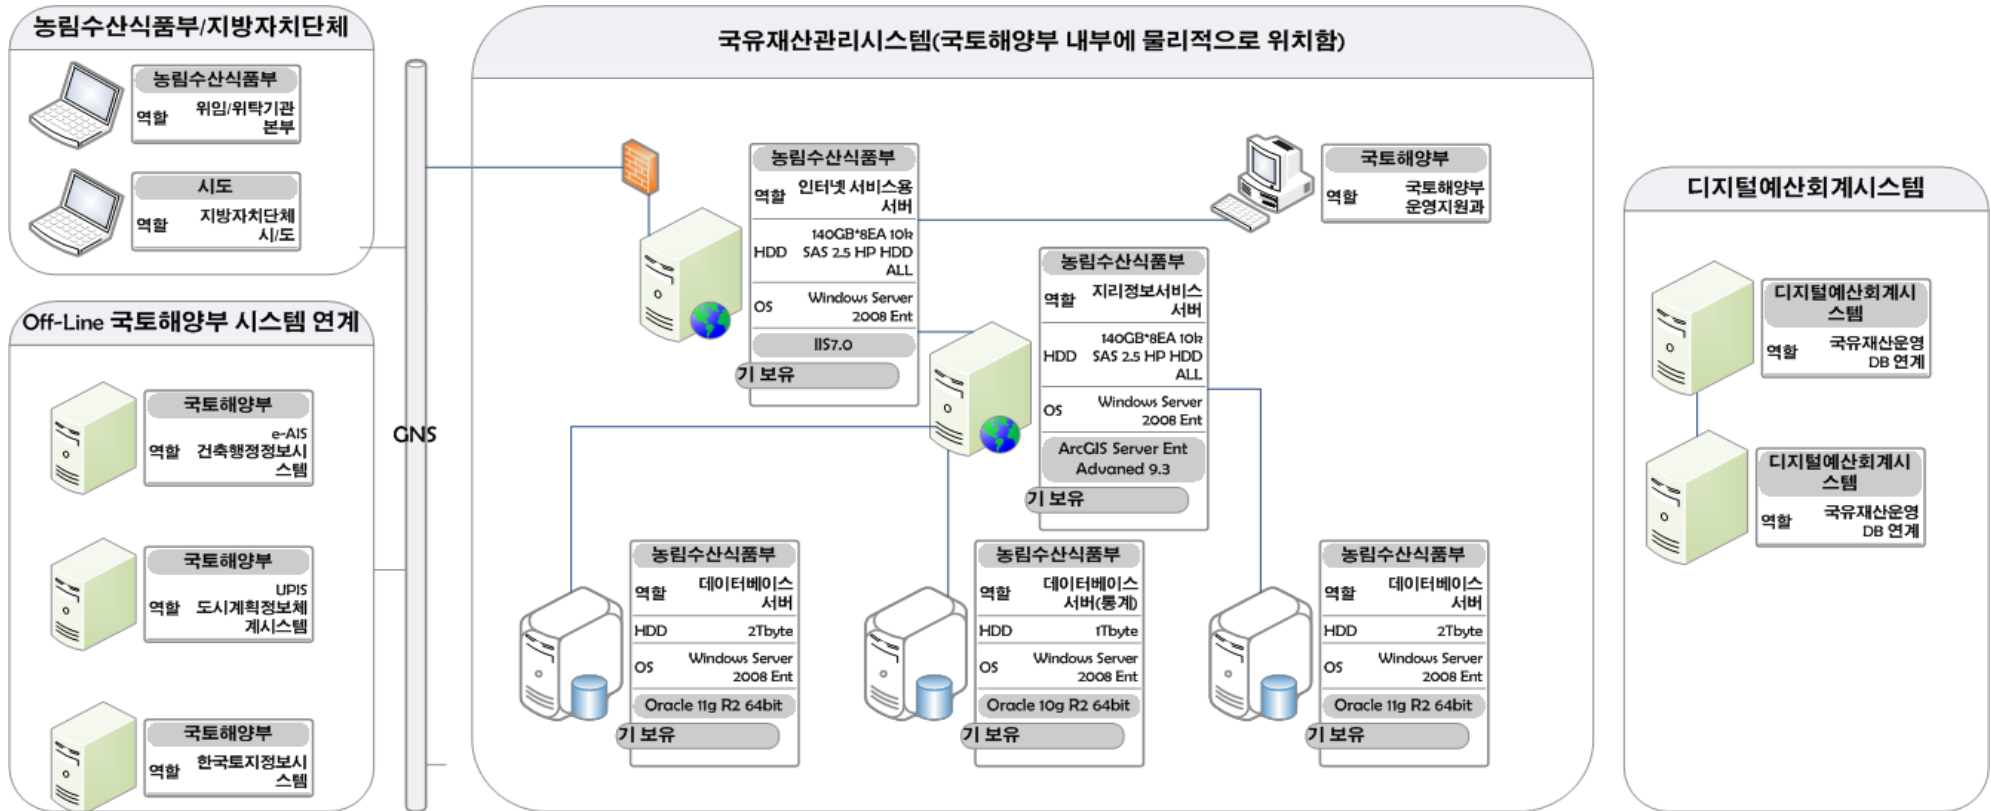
농림수산식품부/지방자치단체

농림수산식품부
역할 위임/위탁기관 본부

시도
역할 지방자치단체 시/도

Off-Line 국토해양부 시스템 연계

국토해양부
역할 e-AIS 건축행정정보시스템

국토해양부
역할 UPIS 도시계획정보체계시스템

국토해양부
역할 한국토지정보시스템

GNS

국유재산관리시스템(국토해양부 내부에 물리적으로 위치함)

농림수산식품부
역할 인터넷 서비스용 서버
HDD 140GB*8EA 10k SAS 2.5 HP HDD ALL
OS Windows Server 2008 Ent
IIS7.0
기 보유

국토해양부
역할 국토해양부 운영지원과

농림수산식품부
역할 지리정보서비스 서버
HDD 140GB*8EA 10k SAS 2.5 HP HDD ALL
OS Windows Server 2008 Ent
ArcGIS Server Ent Advaned 9.3
기 보유

농림수산식품부
역할 데이터베이스 서버
HDD 2Tbyte
OS Windows Server 2008 Ent
Oracle 11g R2 64bit
기 보유

농림수산식품부
역할 데이터베이스 서버(통계)
HDD 1Tbyte
OS Windows Server 2008 Ent
Oracle 10g R2 64bit
기 보유

농림수산식품부
역할 데이터베이스 서버
HDD 2Tbyte
OS Windows Server 2008 Ent
Oracle 11g R2 64bit
기 보유

디지털예산회계시스템

디지털예산회계시스템
역할 국유재산운영 DB 연계

디지털예산회계시스템
역할 국유재산운영 DB 연계